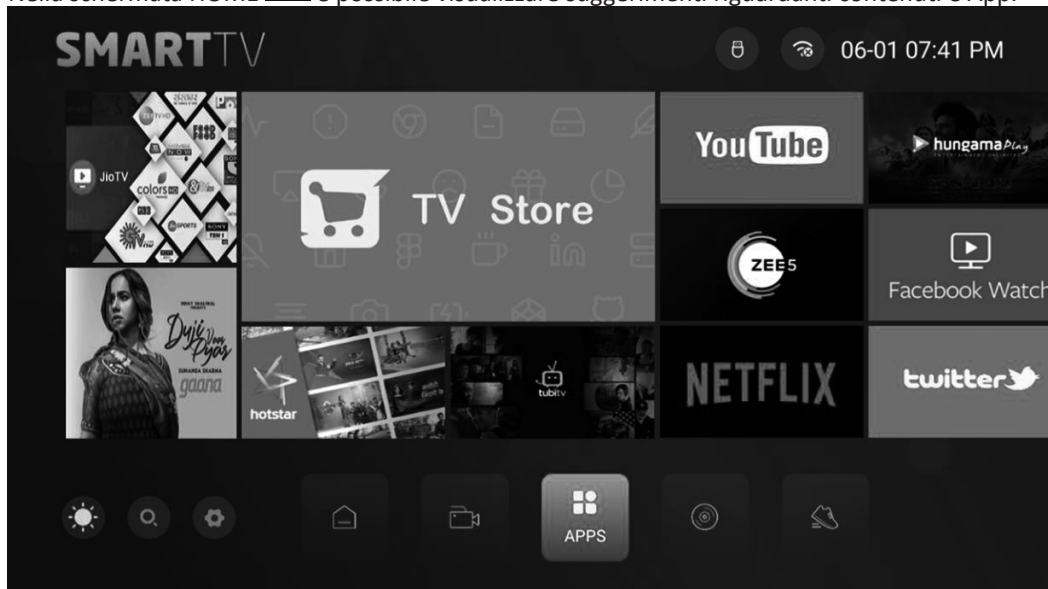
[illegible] possibile visualizzare suggerimenti riguardanti contenuti e App.

SMARTTV

06-01 07:41 PM

JioTV

colors

TV Store

YouTube

hungama Play

ZEE5

Facebook Watch

Dujé Vaari Pyaa

gaana

hotstar

tubitv

NETFLIX

twitter

APPS